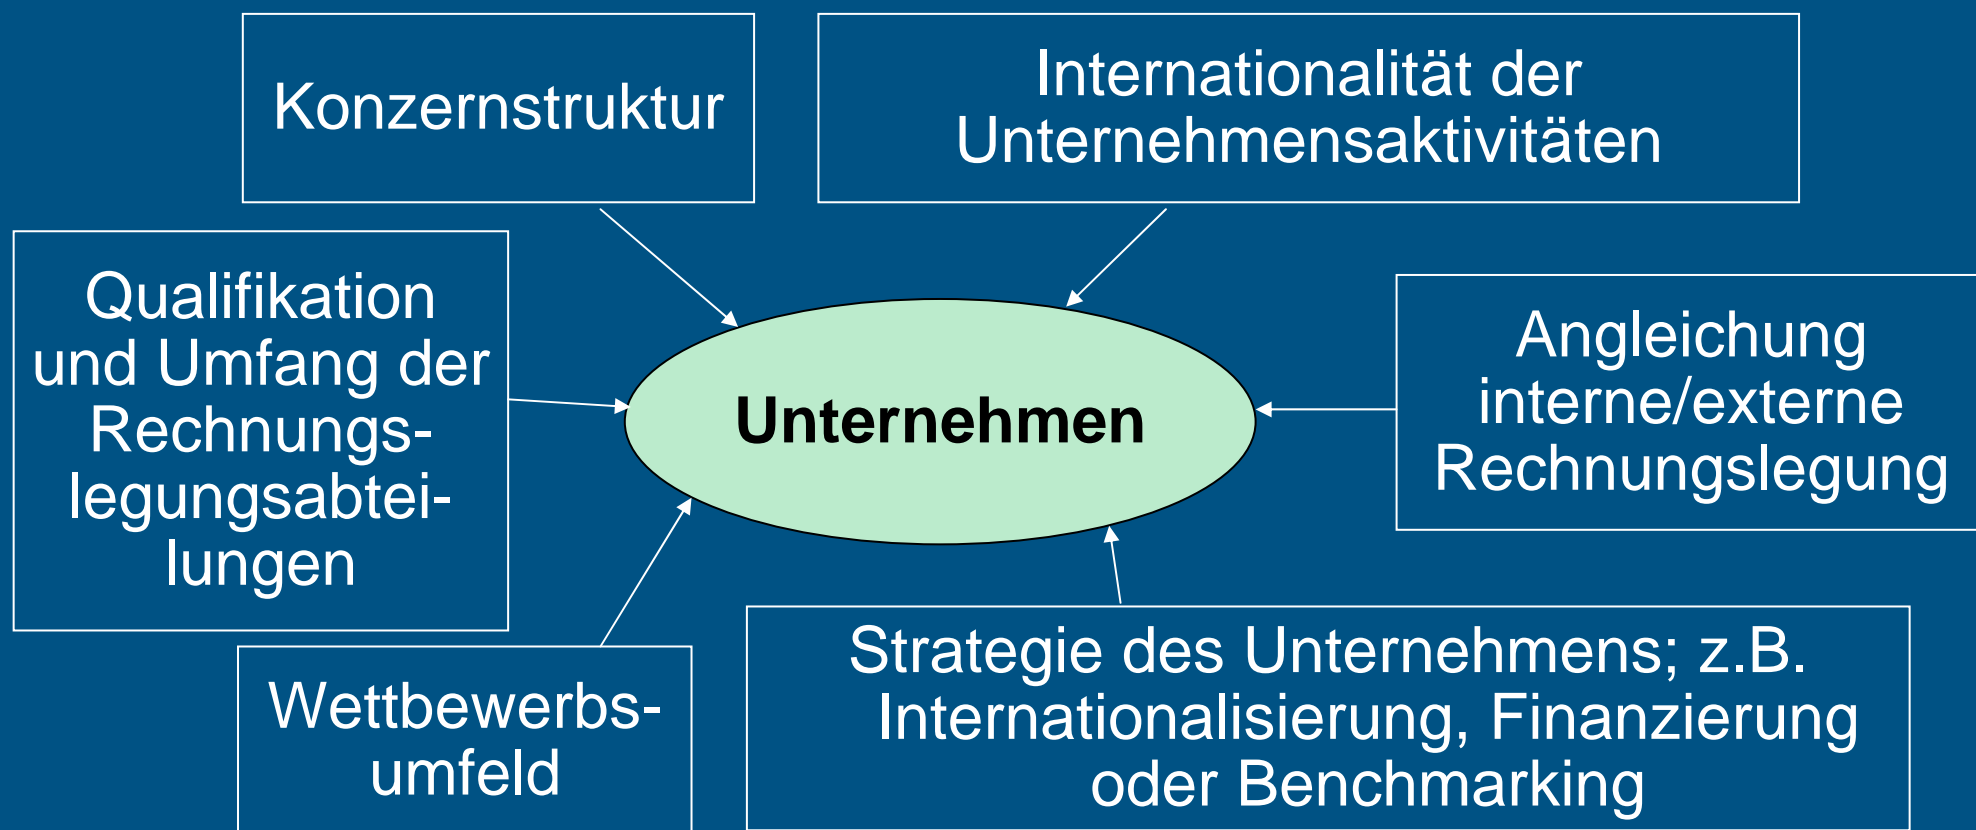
Konzernstruktur

Internationalität der Unternehmensaktivitäten

Qualifikation und Umfang der Rechnungslegungsabteilungen

Unternehmen

Angleichung interne/externe Rechnungslegung

Wettbewerbsumfeld

Strategie des Unternehmens; z.B. Internationalisierung, Finanzierung oder Benchmarking